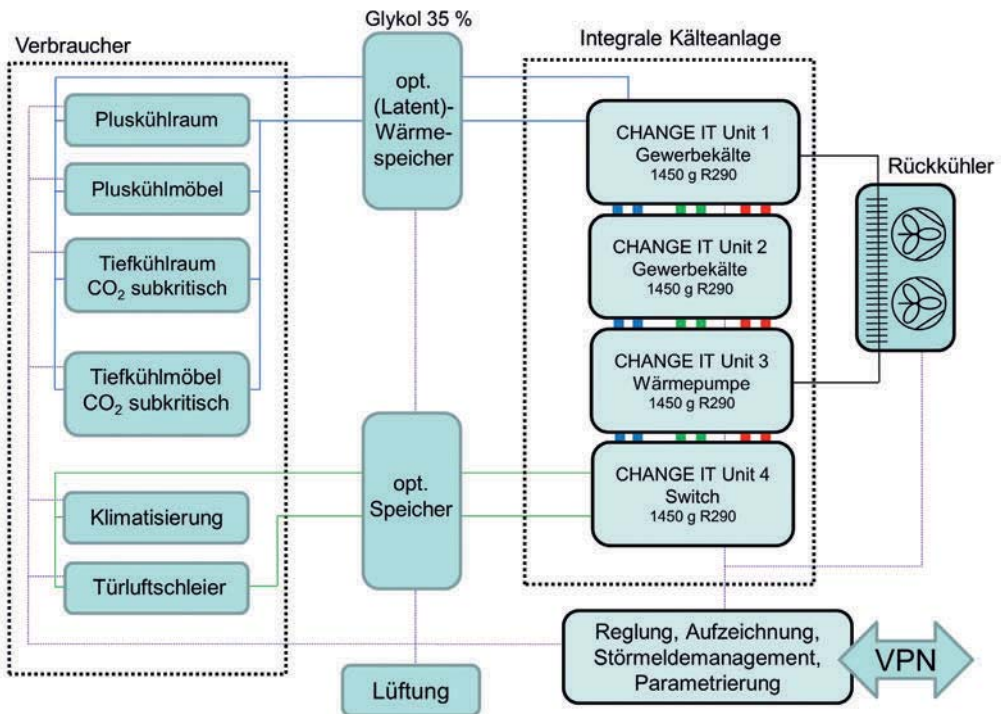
Verbraucher

Pluskühlraum

Pluskühlmöbel

Tiefkühlraum $CO_2$ subkritisch

Tiefkühlmöbel $CO_2$ subkritisch

Klimatisierung

Türluftschleier

Glykol 35 %

opt. (Latent)-Wärmespeicher

opt. Speicher

Lüftung

Integrale Kälteanlage

CHANGE IT Unit 1
Gewerbekälte
1450 g R290

CHANGE IT Unit 2
Gewerbekälte
1450 g R290

CHANGE IT Unit 3
Wärmepumpe
1450 g R290

CHANGE IT Unit 4
Switch
1450 g R290

Rückkühler

Reglung, Aufzeichnung, Störmeldemanagement, Parametrierung

VPN